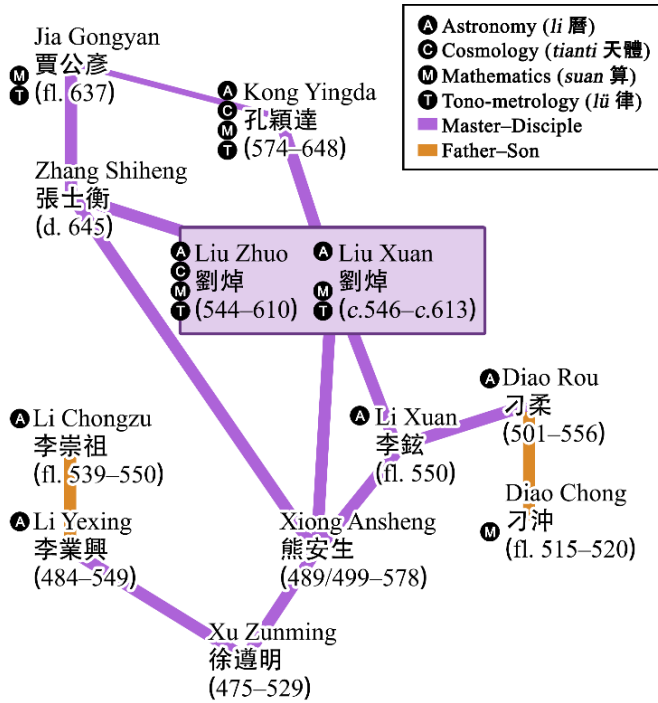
A Astronomy (*li* 曆)
C Cosmology (*tianti* 天體)
M Mathematics (*suan* 算)
T Tono-metrology (*lü* 律)
Master–Disciple
Father–Son

Jia Gongyan
賈公彥
M T (fl. 637)

A C M T Kong Yingda
孔穎達
(574–648)

Zhang Shiheng
張士衡
(d. 645)

A C M T Liu Zhuo
劉焯
(544–610)

A M T Liu Xuan
劉焯
(*c*.546–*c*.613)

A Diao Rou
刁柔
(501–556)

A Li Xuan
李鉉
(fl. 550)

A Li Chongzu
李崇祖
(fl. 539–550)

Diao Chong
M 刁沖
(fl. 515–520)

A Li Yexing
李業興
(484–549)

Xiong Ansheng
熊安生
(489/499–578)

Xu Zunming
徐遵明
(475–529)